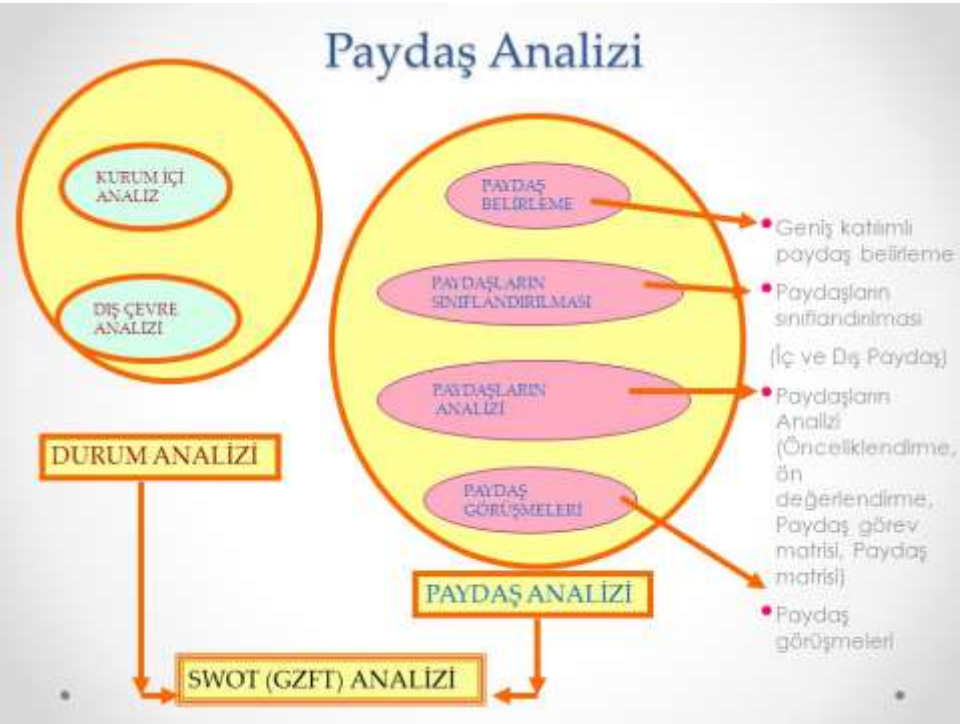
Paydaş Analizi

KURUM İÇİ ANALİZ

DIŞ ÇEVRE ANALİZİ

DURUM ANALİZİ

PAYDAŞ BELİRLEME

PAYDAŞLARIN SINIFLANDIRILMASI

PAYDAŞLARIN ANALİZİ

PAYDAŞ GÖRÜŞMELERİ

PAYDAŞ ANALİZİ

SWOT (GZFT) ANALİZİ

• Geniş katılımlı paydaş belirleme

• Paydaşların sınıflandırılması

(İç ve Dış Paydaş)

• Paydaşların Analizi (Önceliklendirme, ön değerlendirme, Paydaş görev matrisi, Paydaş matrisi)

• Paydaş görüşmeleri